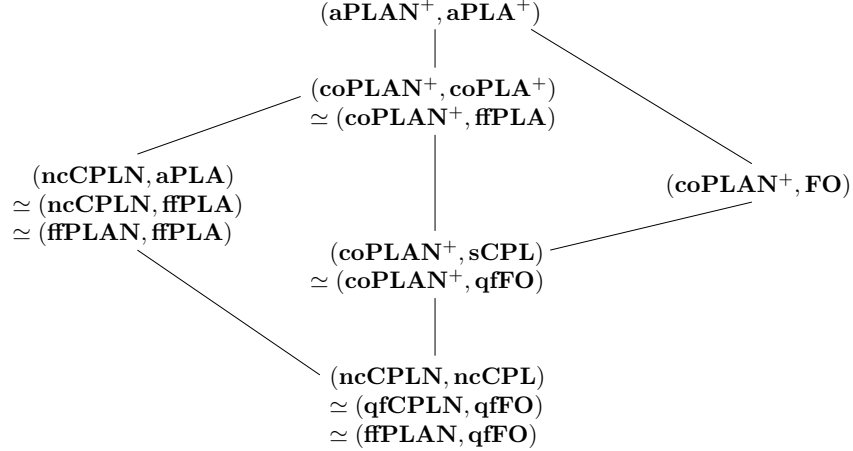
$(\mathbf{aPLAN}^+, \mathbf{aPLA}^+)$

$(\mathbf{coPLAN}^+, \mathbf{coPLA}^+)$
$\simeq (\mathbf{coPLAN}^+, \mathbf{ffPLA})$

$(\mathbf{ncCPLN}, \mathbf{aPLA})$
$\simeq (\mathbf{ncCPLN}, \mathbf{ffPLA})$
$\simeq (\mathbf{ffPLAN}, \mathbf{ffPLA})$

$(\mathbf{coPLAN}^+, \mathbf{FO})$

$(\mathbf{coPLAN}^+, \mathbf{sCPL})$
$\simeq (\mathbf{coPLAN}^+, \mathbf{qfFO})$

$(\mathbf{ncCPLN}, \mathbf{ncCPL})$
$\simeq (\mathbf{qfCPLN}, \mathbf{qfFO})$
$\simeq (\mathbf{ffPLAN}, \mathbf{qfFO})$